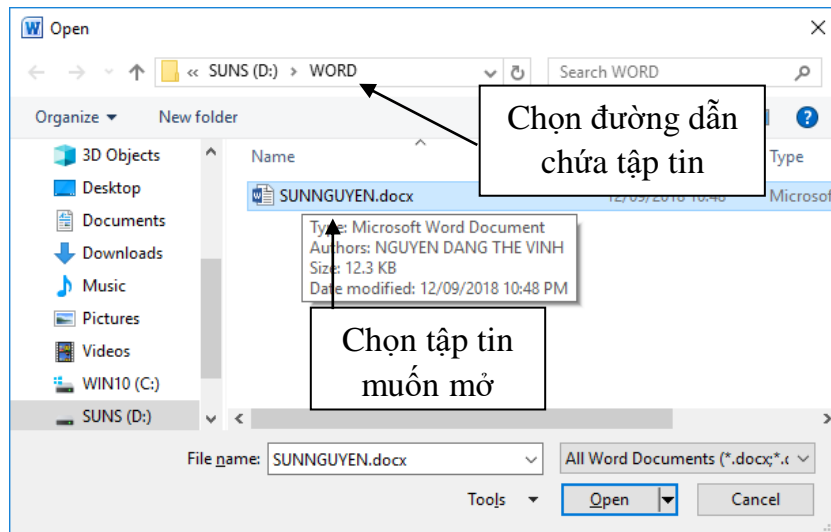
Open

« SUNS (D:) › WORD

Search WORD

Organize ▾ New folder

Chọn đường dẫn chứa tập tin

3D Objects
Desktop
Documents
Downloads
Music
Pictures
Videos
WIN10 (C:)
SUNS (D:)

Name

Type

SUNNGUYEN.docx

12/09/2018 10:48

Microsof

Type: Microsoft Word Document
Authors: NGUYEN DANG THE VINH
Size: 12.3 KB
Date modified: 12/09/2018 10:48 PM

Chọn tập tin muốn mở

File name: SUNNGUYEN.docx

All Word Documents (*.docx;*.d

Tools ▾

Open

Cancel